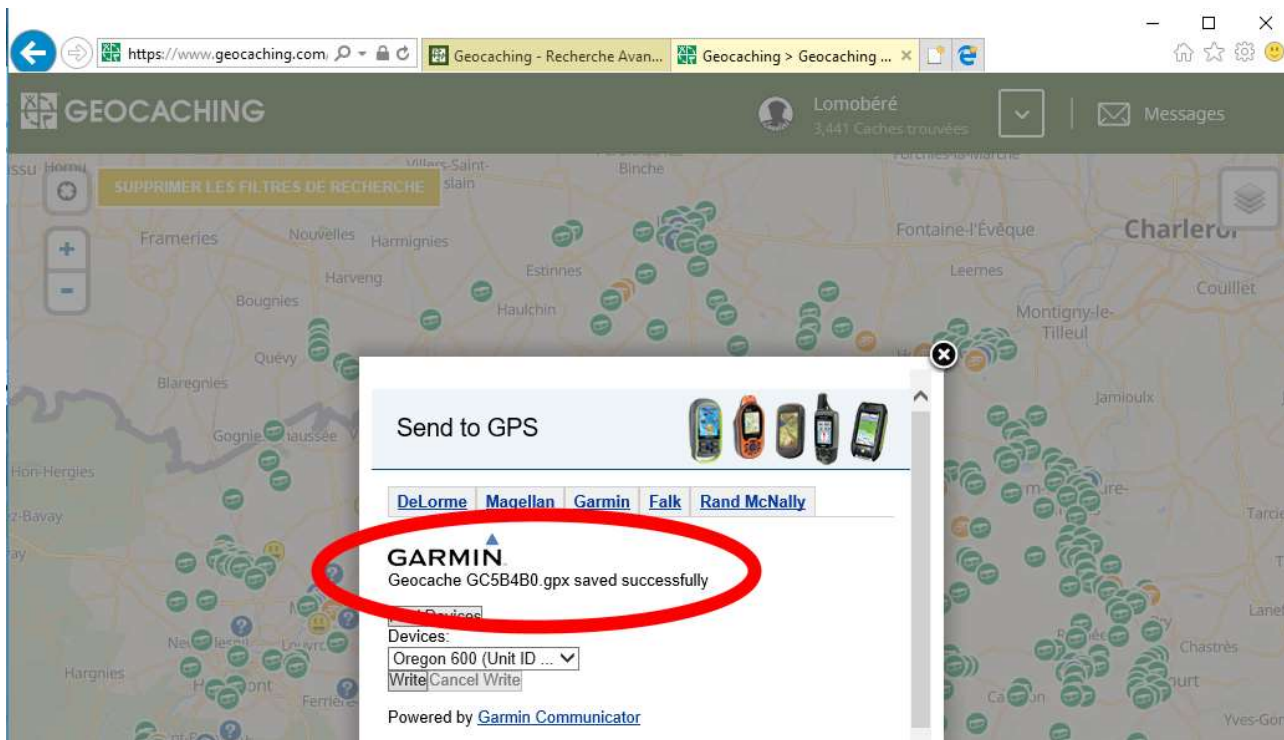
https://www.geocaching.com/

Geocaching - Recherche Avan...

Geocaching > Geocaching ...

GEOCACHING

Lomobéré
3,441 Caches trouvées

Messages

SUPPRIMER LES FILTRES DE RECHERCHE

Frameries
Nouvelles
Harmignies
Harveng
Bougnies
Quévy
Blaregnies
Gognies-Chaussée
Hon-Hergies
Binche
Estinnes
Haulchin
Fontaine-l'Évêque
Leernes
Charleroi
Couillet
Montigny-le-Tilleul
Jamioulx
Chastrès
Hargnies
Ferrière

Send to GPS

DeLorme | Magellan | Garmin | Falk | Rand McNally

GARMIN.
Geocache GC5B4B0.gpx saved successfully

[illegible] Devices
Devices:
Oregon 600 (Unit ID ...
Write Cancel Write

Powered by Garmin Communicator